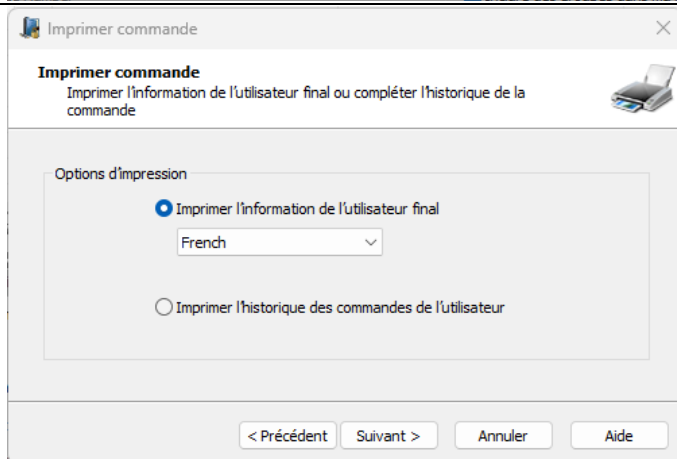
Imprimer commande

Imprimer commande
Imprimer l'information de l'utilisateur final ou compléter l'historique de la commande

Options d'impression

Imprimer l'information de l'utilisateur final

French

Imprimer l'historique des commandes de l'utilisateur

< Précédent
Suivant >
Annuler
Aide